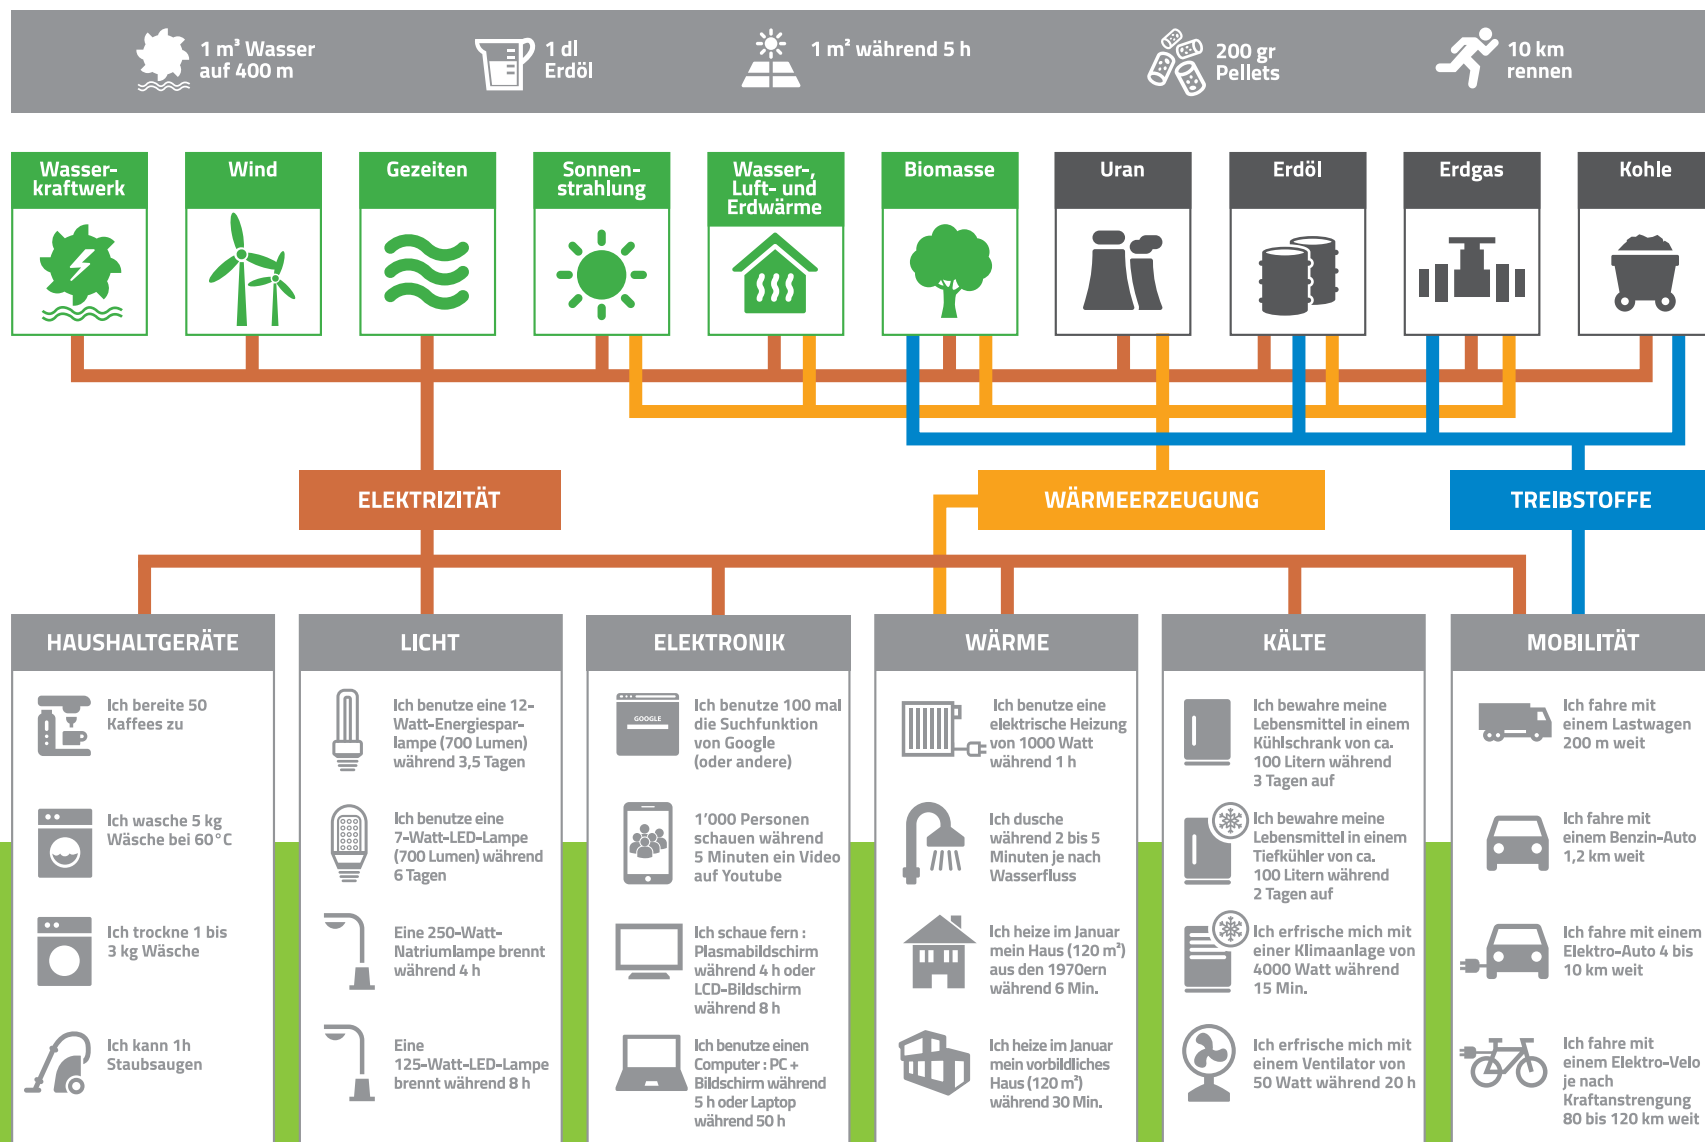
1 m³ Wasser auf 400 m

1 dl Erdöl

1 m² während 5 h

200 gr Pellets

10 km rennen

Wasserkraftwerk

Wind

Gezeiten

Sonnenstrahlung

Wasser-, Luft- und Erdwärme

Biomasse

Uran

Erdöl

Erdgas

Kohle

ELEKTRIZITÄT

WÄRMEERZEUGUNG

TREIBSTOFFE

HAUSHALTGERÄTE

Ich bereite 50 Kaffees zu

Ich wasche 5 kg Wäsche bei 60 °C

Ich trockne 1 bis 3 kg Wäsche

Ich kann 1h Staubsaugen

LICHT

Ich benutze eine 12-Watt-Energiesparlampe (700 Lumen) während 3,5 Tagen

Ich benutze eine 7-Watt-LED-Lampe (700 Lumen) während 6 Tagen

Eine 250-Watt-Natriumlampe brennt während 4 h

Eine 125-Watt-LED-Lampe brennt während 8 h

ELEKTRONIK

GOOGLE

Ich benutze 100 mal die Suchfunktion von Google (oder andere)

1'000 Personen schauen während 5 Minuten ein Video auf Youtube

Ich schaue fern : Plasmabildschirm während 4 h oder LCD-Bildschirm während 8 h

Ich benutze einen Computer : PC + Bildschirm während 5 h oder Laptop während 50 h

WÄRME

Ich benutze eine elektrische Heizung von 1000 Watt während 1 h

Ich dusche während 2 bis 5 Minuten je nach Wasserfluss

Ich heize im Januar mein Haus (120 m²) aus den 1970ern während 6 Min.

Ich heize im Januar mein vorbildliches Haus (120 m²) während 30 Min.

KÄLTE

Ich bewahre meine Lebensmittel in einem Kühlschrank von ca. 100 Litern während 3 Tagen auf

Ich bewahre meine Lebensmittel in einem Tiefkühler von ca. 100 Litern während 2 Tagen auf

Ich erfrische mich mit einer Klimaanlage von 4000 Watt während 15 Min.

Ich erfrische mich mit einem Ventilator von 50 Watt während 20 h

MOBILITÄT

Ich fahre mit einem Lastwagen 200 m weit

Ich fahre mit einem Benzin-Auto 1,2 km weit

Ich fahre mit einem Elektro-Auto 4 bis 10 km weit

Ich fahre mit einem Elektro-Velo je nach Kraftanstrengung 80 bis 120 km weit